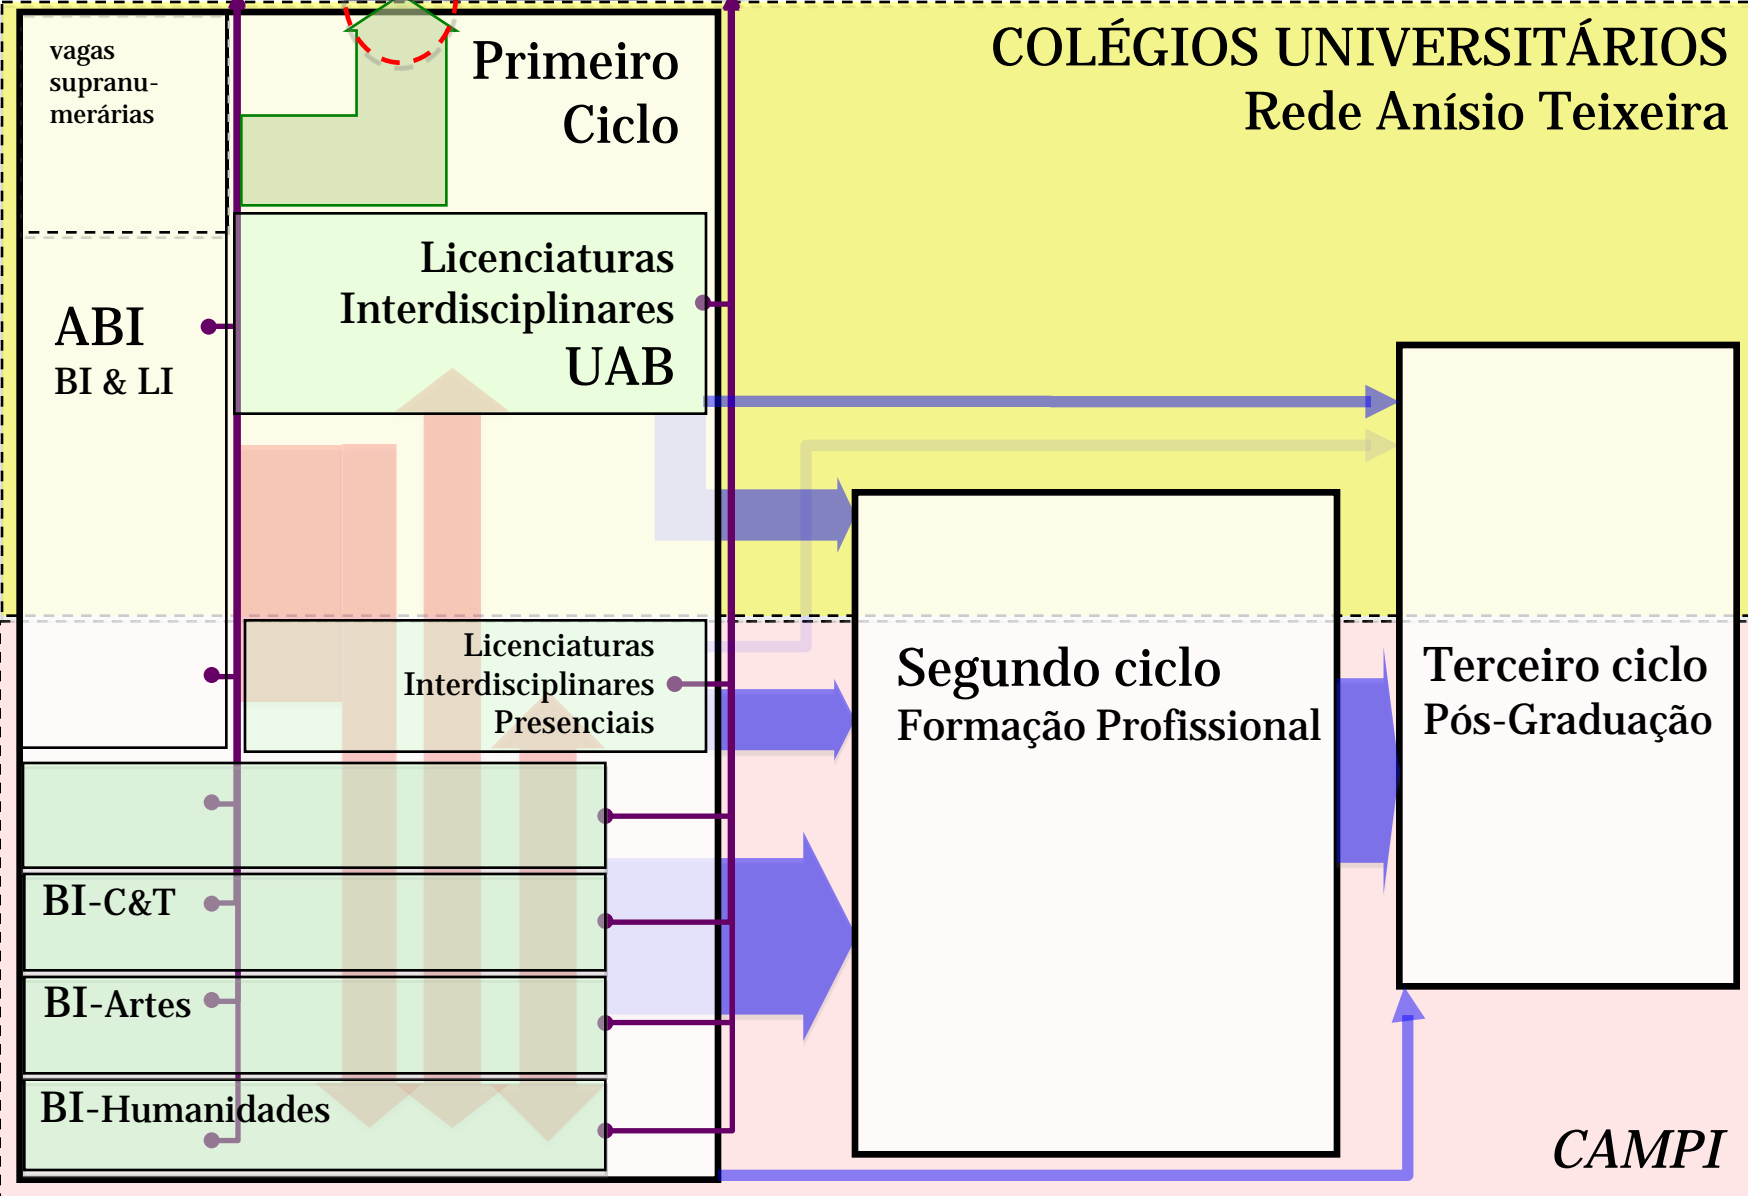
COLÉGIOS UNIVERSITÁRIOS
Rede Anísio Teixeira

vagas supranumerárias

Primeiro Ciclo

Licenciaturas Interdisciplinares UAB

ABI
BI & LI

Licenciaturas Interdisciplinares Presenciais

BI-C&T

BI-Artes

BI-Humanidades

Segundo ciclo
Formação Profissional

Terceiro ciclo
Pós-Graduação

CAMPI